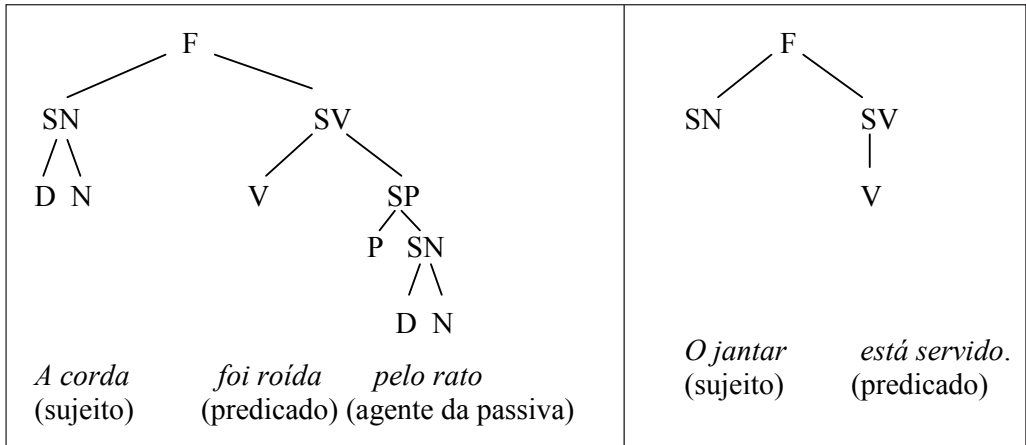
| F<br>SN SV<br>D N V SP<br>P SN<br>D N<br>*A corda* *foi roída* *pelo rato*<br>(sujeito) (predicado) (agente da passiva) | F<br>SN SV<br>V<br>*O jantar* *está servido*.<br>(sujeito) (predicado) |
|---|---|